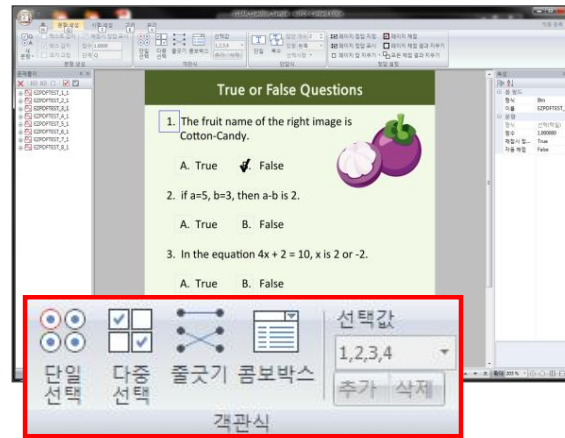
True or False Questions

1. The fruit name of the right image is Cotton-Candy.

A. True B. False

2. if a=5, b=3, then a-b is 2.

A. True B. False

3. In the equation 4x + 2 = 10, x is 2 or -2.

A. True B. False

단일 선택

다중 선택

줄긋기

콤보박스

선택값

1,2,3,4

추가

삭제

객관식